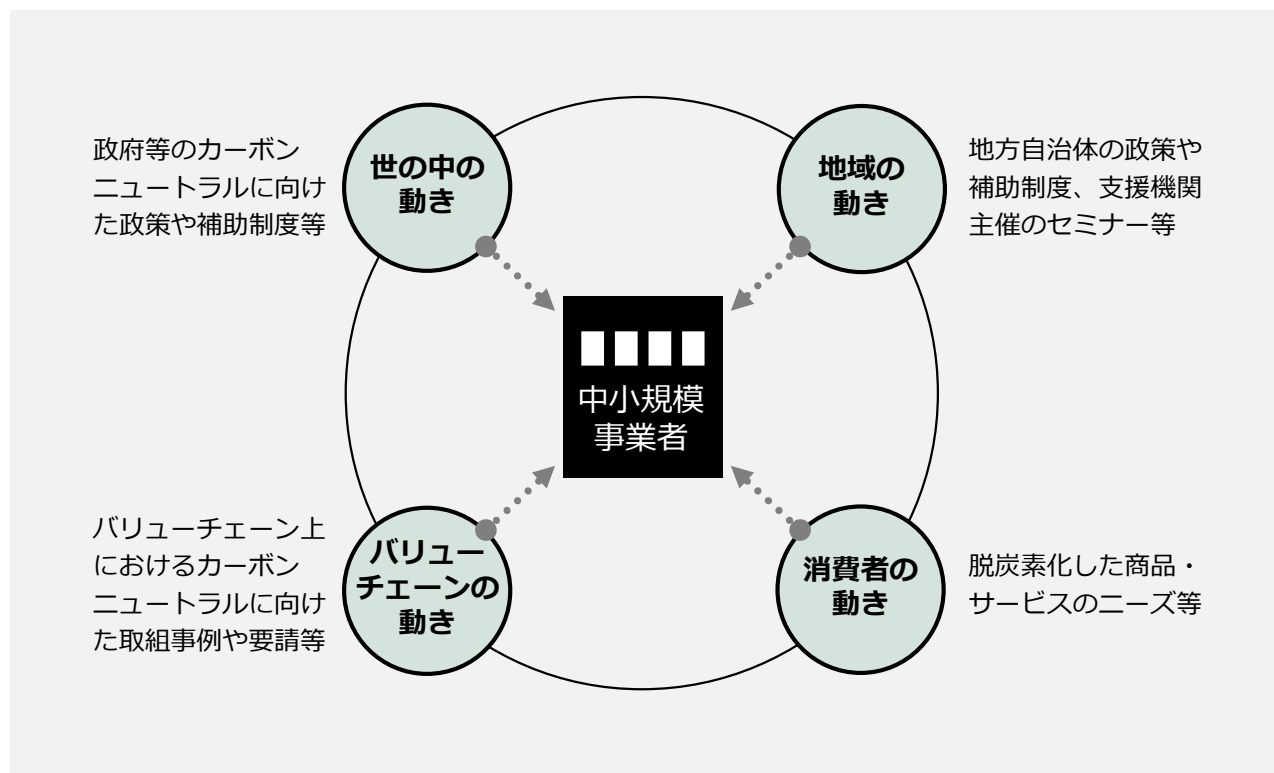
政府等のカーボンニュートラルに向けた政策や補助制度等

世の中の動き

地域の動き

地方自治体の政策や補助制度、支援機関主催のセミナー等

中小規模事業者

バリューチェーン上におけるカーボンニュートラルに向けた取組事例や要請等

バリューチェーンの動き

消費者の動き

脱炭素化した商品・サービスのニーズ等